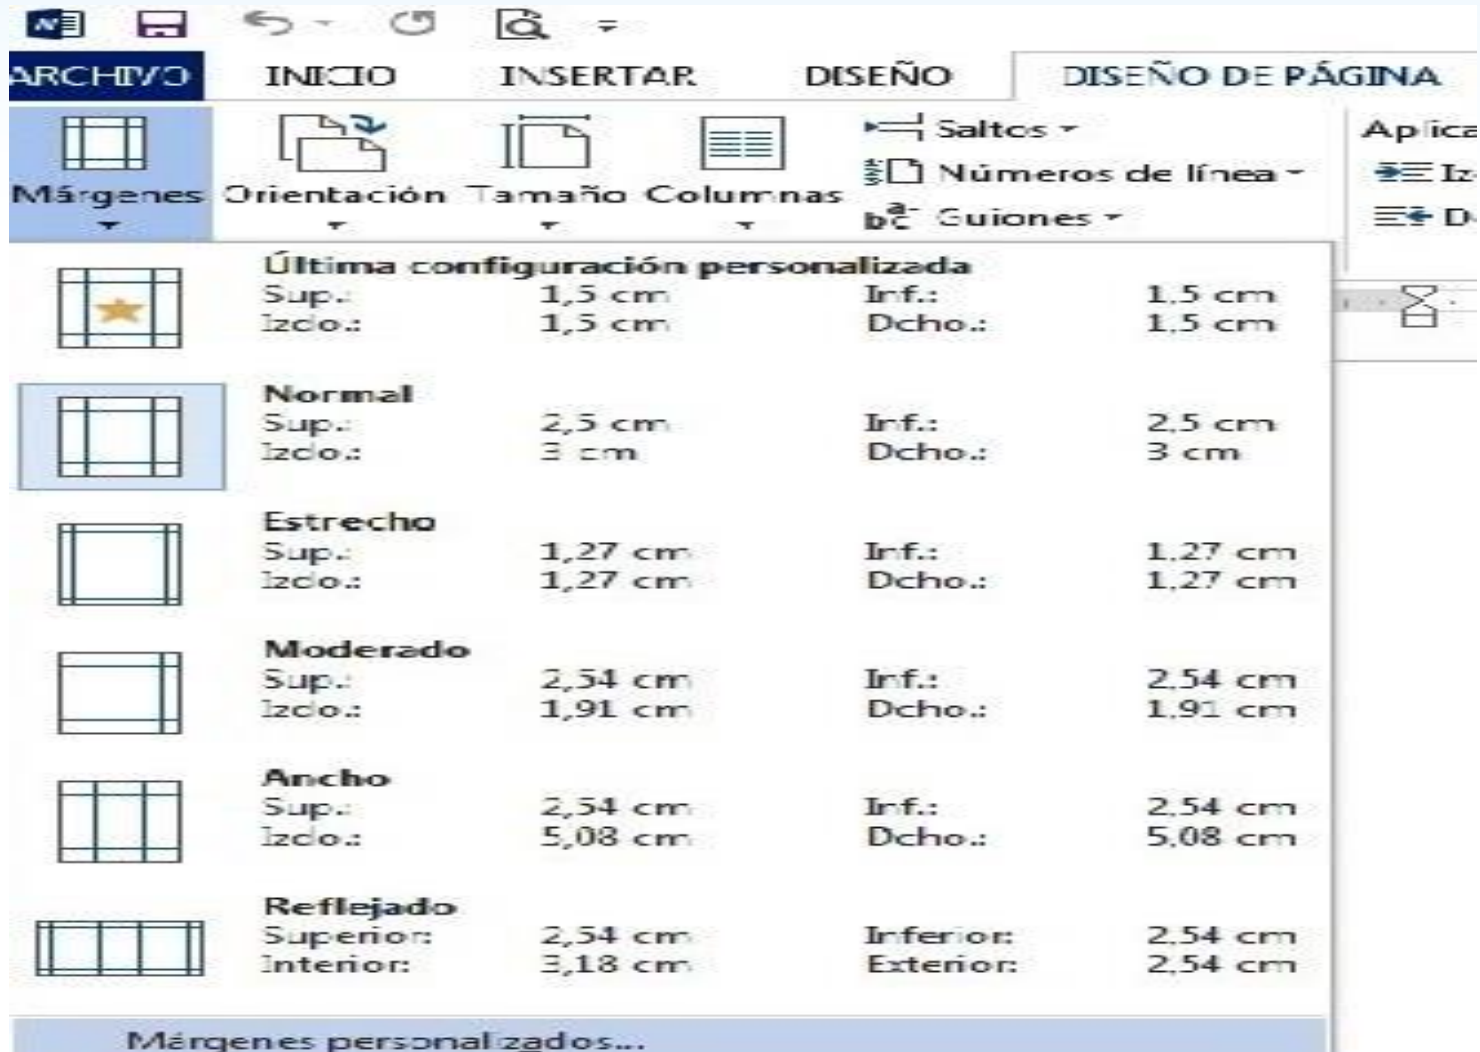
ARCHIVO INICIO INSERTAR DISEÑO DISEÑO DE PÁGINA

Márgenes Orientación Tamaño Columnas

Saltos
Números de línea
Guiones

Aplica
Iz
D

Última configuración personalizada
Sup.: 1,5 cm Inf.: 1,5 cm
Izdo.: 1,5 cm Dcho.: 1,5 cm

Normal
Sup.: 2,5 cm Inf.: 2,5 cm
Izdo.: 3 cm Dcho.: 3 cm

Estrecho
Sup.: 1,27 cm Inf.: 1,27 cm
Izdo.: 1,27 cm Dcho.: 1,27 cm

Moderado
Sup.: 2,54 cm Inf.: 2,54 cm
Izdo.: 1,91 cm Dcho.: 1,91 cm

Ancho
Sup.: 2,54 cm Inf.: 2,54 cm
Izdo.: 5,08 cm Dcho.: 5,08 cm

Reflejado
Superior: 2,54 cm Inferior: 2,54 cm
Interior: 3,18 cm Exterior: 2,54 cm

Márgenes personalizados...